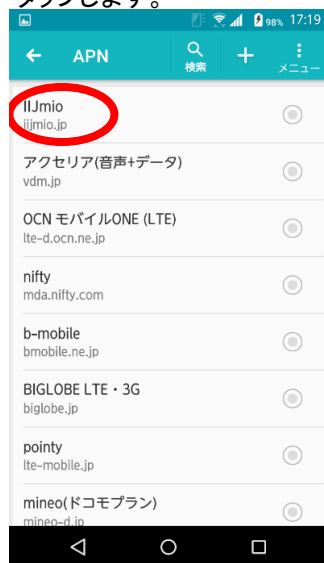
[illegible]します。

98% 17:19

APN
検索
メニュー

IIJmio
iijmio.jp

アクセリア(音声+データ)
vdm.jp

OCN モバイルONE (LTE)
lte-d.ocn.ne.jp

nifty
mda.nifty.com

b-mobile
bmobile.ne.jp

BIGLOBE LTE・3G
biglobe.jp

pointy
lte-mobile.jp

mineo(ドコモプラン)
mineo-d.jp